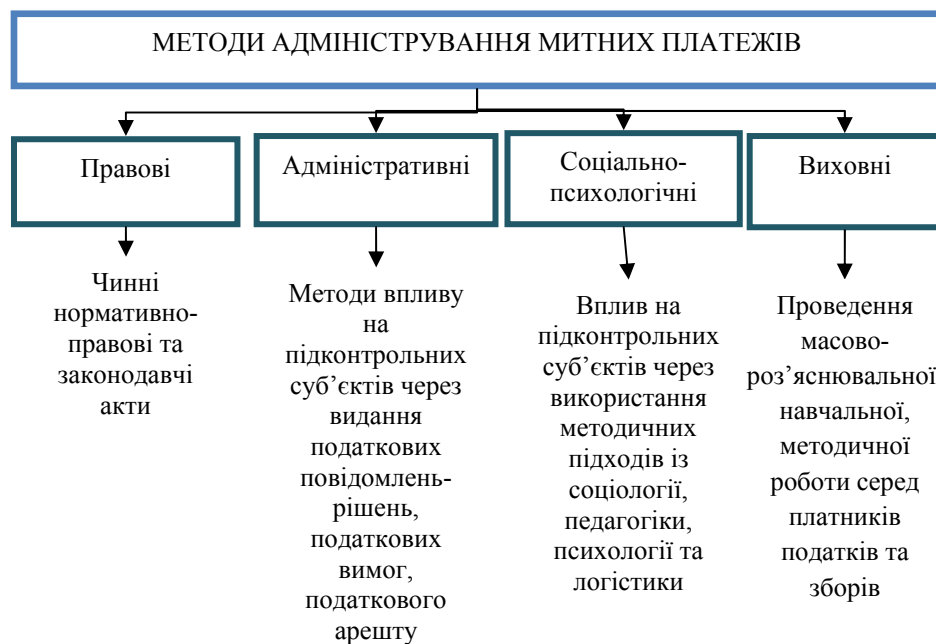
МЕТОДИ АДМІНІСТРУВАННЯ МИТНИХ ПЛАТЕЖІВ

Правові

Чинні нормативно-правові та законодавчі акти

Адміністративні

Методи впливу на підконтрольних суб’єктів через видання податкових повідомлень-рішень, податкових вимог, податкового арешту

Соціально-психологічні

Вплив на підконтрольних суб’єктів через використання методичних підходів із соціології, педагогіки, психології та логістики

Виховні

Проведення масово-роз’яснювальної навчальної, методичної роботи серед платників податків та зборів